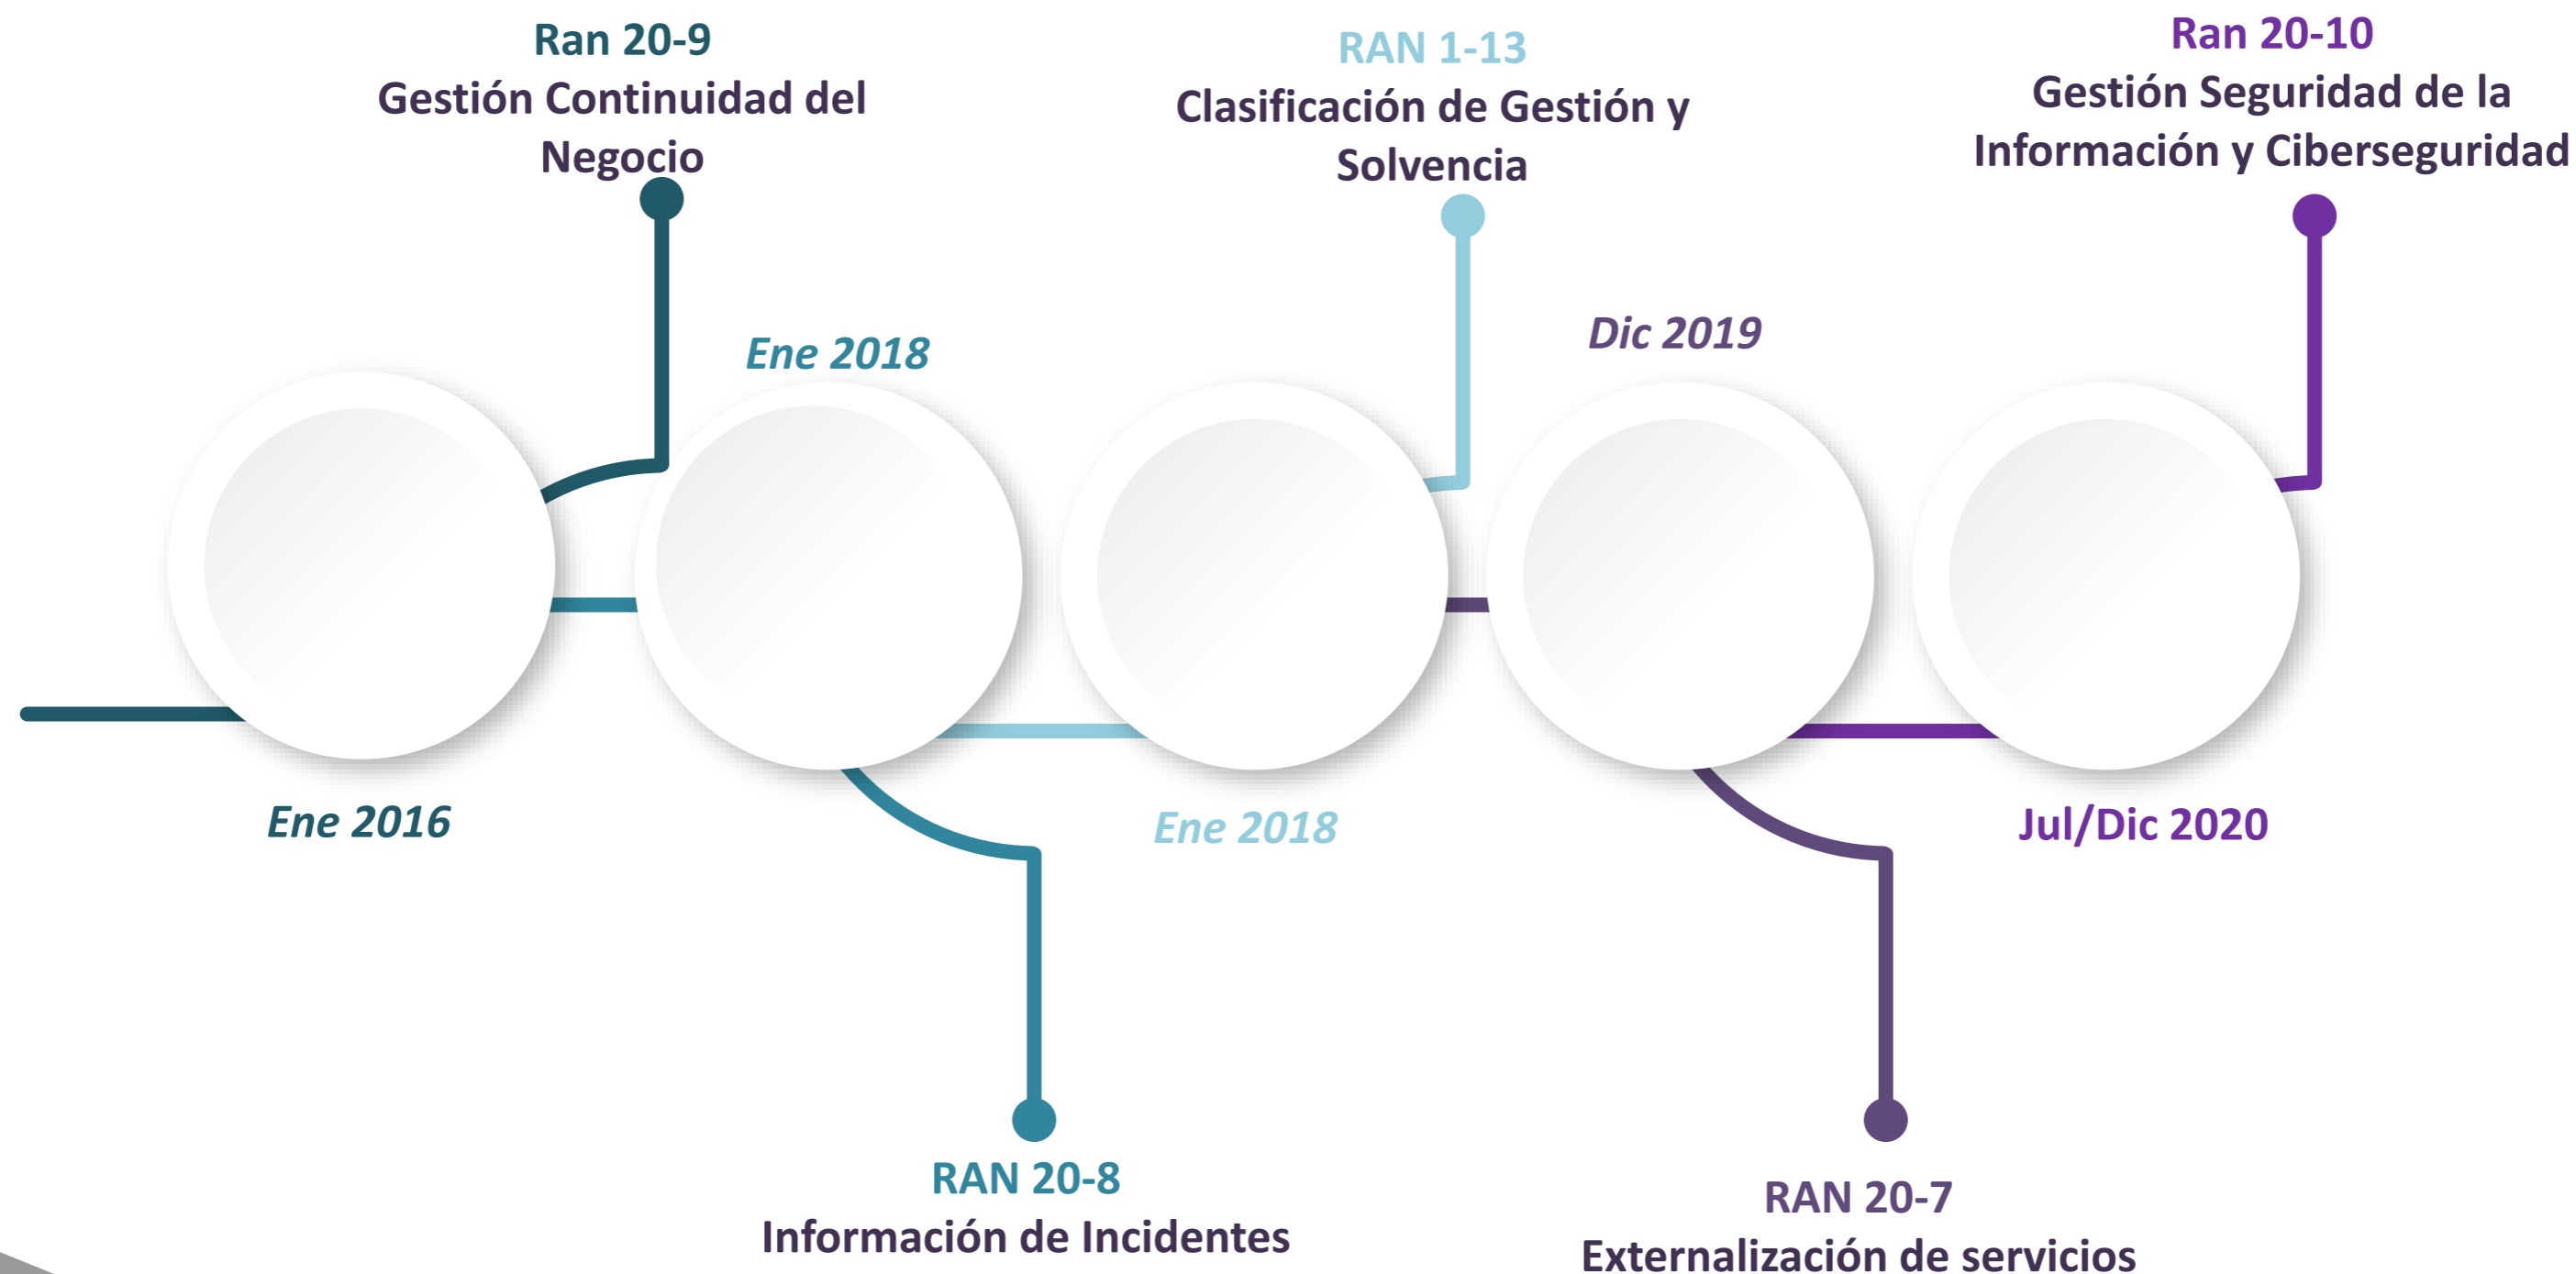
Ran 20-9
Gestión Continuidad del Negocio

RAN 1-13
Clasificación de Gestión y Solvencia

Ran 20-10
Gestión Seguridad de la Información y Ciberseguridad

Ene 2018

Dic 2019

Ene 2016

Ene 2018

Jul/Dic 2020

RAN 20-8
Información de Incidentes

RAN 20-7
Externalización de servicios